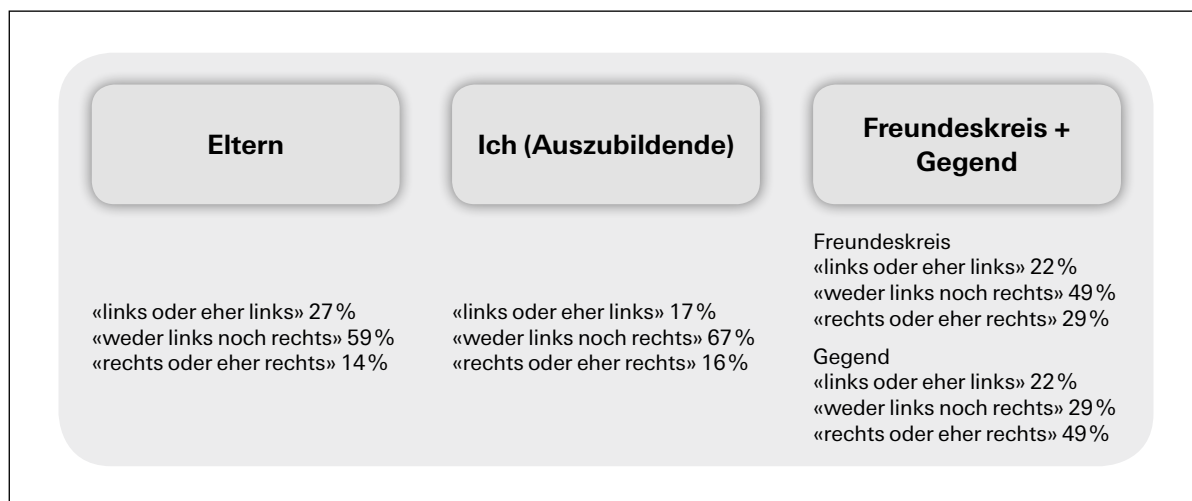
Eltern

«links oder eher links» 27%
«weder links noch rechts» 59%
«rechts oder eher rechts» 14%

Ich (Auszubildende)

«links oder eher links» 17%
«weder links noch rechts» 67%
«rechts oder eher rechts» 16%

Freundeskreis + Gegend

Freundeskreis
«links oder eher links» 22%
«weder links noch rechts» 49%
«rechts oder eher rechts» 29%

Gegend
«links oder eher links» 22%
«weder links noch rechts» 29%
«rechts oder eher rechts» 49%